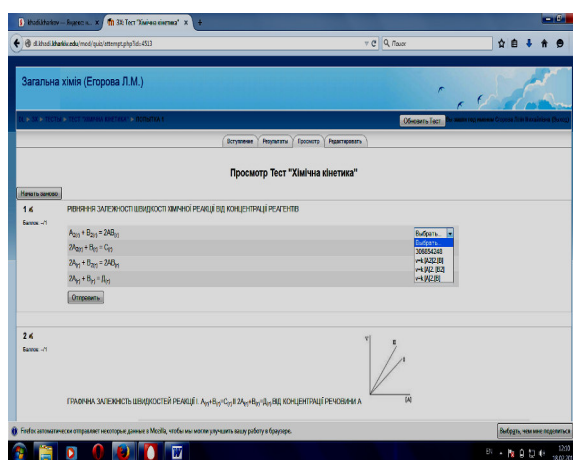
khodi.kharkov — Яндекс.п... ×
3А: Тест "Хімічна кінетика" ×
dl.khadi.kharkiv.edu/mod/quiz/attempt.php?id=4513
Поиск

Загальна хімія (Егорова Л.М.)

Обновить Тест

Вступление | Результаты | Просмотр | Редактировать

Просмотр Тест "Хімічна кінетика"

Начать заново

1 ✍
Баллов: --/1

РІВНЯННЯ ЗАЛЕЖНОСТІ ШВИДКОСТІ ХІМІЧНОЇ РЕАКЦІЇ ВІД КОНЦЕНТРАЦІЇ РЕАГЕНТІВ

$A_{2(г)} + B_{2(г)} = 2AB_{(г)}$
$2A_{2(р)} + B_{(г)} = C_{(т)}$
$2A_{(т)} + B_{2(г)} = 2AB_{(т)}$
$2A_{(р)} + B_{(т)} = Д_{(т)}$

Выбрать...
Выбрать...
366654248
v=k[A]2[B]
v=k[A]2[B2]
v=k[A2][B]

Отправить

2 ✍
Баллов: --/1

ГРАФІЧНА ЗАЛЕЖНІСТЬ ШВИДКОСТЕЙ РЕАКЦІЇ: $A_{(т)}+B_{(т)}=C_{(т)}$ І $2A_{(г)}+B_{(т)}=Д_{(т)}$ ВІД КОНЦЕНТРАЦІЇ РЕЧОВИНИ А

v
II
I
[A]

Firefox автоматически отправляет некоторые данные в Mozilla, чтобы мы могли улучшить вашу работу в браузере.
Выбрать, чем мне поделиться

EN
12:03
18.02.20